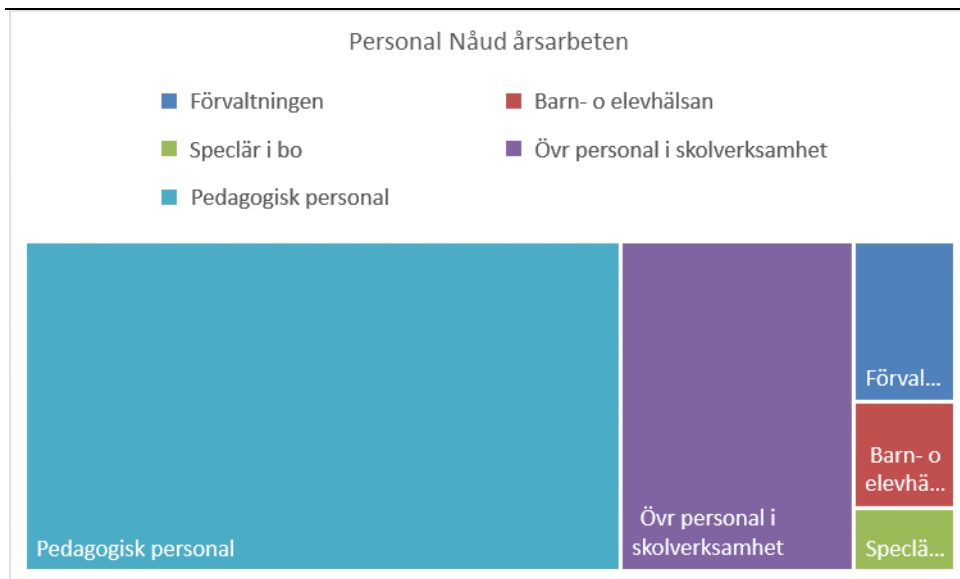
Personal Nåud årsarbeten

Förvaltningen
Barn- o elevhälsan
Speclär i bo
Övr personal i skolverksamhet
Pedagogisk personal

Pedagogisk personal
Övr personal i skolverksamhet
Förval...
Barn- o elevhä...
Speclä...